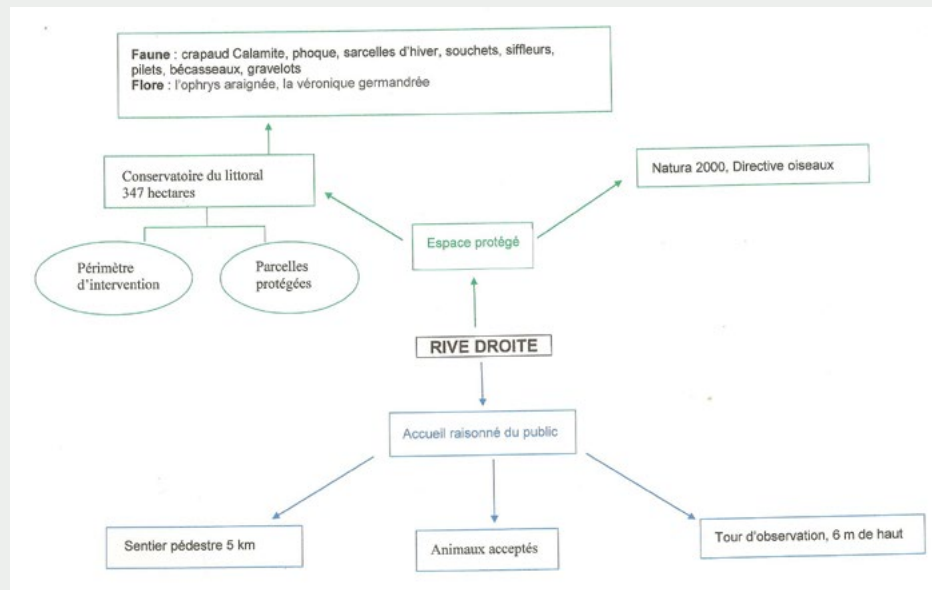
**Faune** : crapaud Calamite, phoque, sarcelles d'hiver, souchets, siffleurs, pilets, bécasseaux, gravelots
**Flore** : l'ophrys araignée, la véronique germandrée

Conservatoire du littoral
347 hectares

Natura 2000, Directive oiseaux

Espace protégé

Périmètre d'intervention

Parcelles protégées

RIVE DROITE

Accueil raisonné du public

Sentier pédestre 5 km

Animaux acceptés

Tour d'observation, 6 m de haut